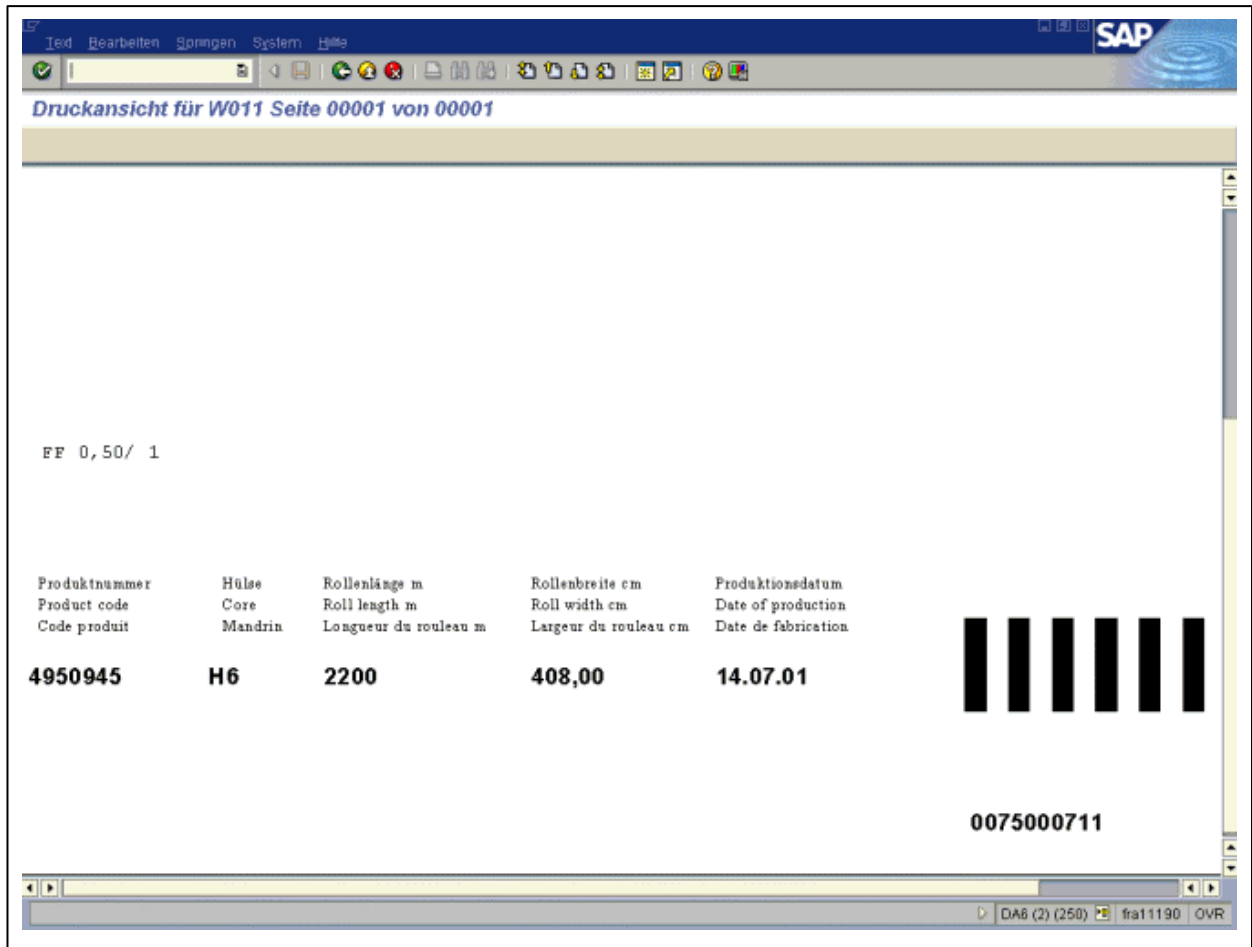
Text Bearbeiten Springen System Hilfe

SAP

Druckansicht für W011 Seite 00001 von 00001

FF 0,50/ 1

| Produktnummer | Hülse | Rollenlänge m | Rollenbreite cm | Produktionsdatum |
|---|---|---|---|---|
| Product code | Core | Roll length m | Roll width cm | Date of production |
| Code produit | Mandrin | Longueur du rouleau m | Largeur du rouleau cm | Date de fabrication |
| 4950945 | H6 | 2200 | 408,00 | 14.07.01 |

0075000711

DA6 (2) (250) fra11190 OVR